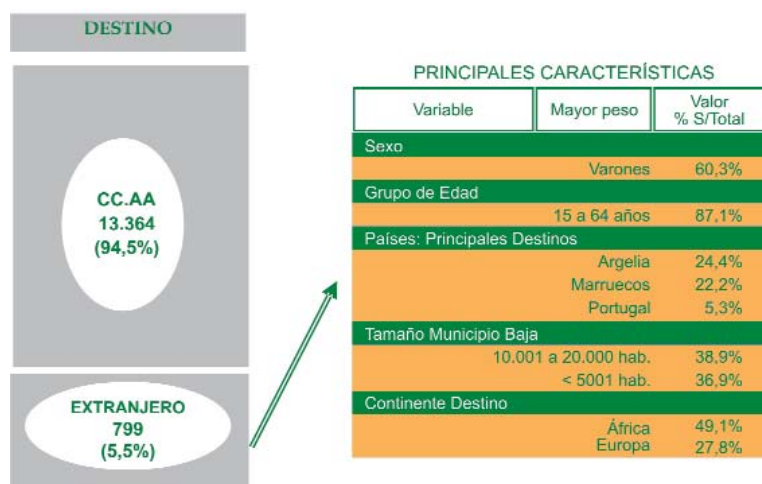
DESTINO

CC.AA
13.364
(94,5%)

EXTRANJERO
799
(5,5%)

PRINCIPALES CARACTERÍSTICAS

| Variable | Mayor peso | Valor % S/Total |
|---|---|---|
| Sexo | | |
| | Varones | 60,3% |
| Grupo de Edad | | |
| | 15 a 64 años | 87,1% |
| Países: Principales Destinos | | |
| | Argelia | 24,4% |
| | Marruecos | 22,2% |
| | Portugal | 5,3% |
| Tamaño Municipio Baja | | |
| | 10.001 a 20.000 hab. | 38,9% |
| | < 5001 hab. | 36,9% |
| Continente Destino | | |
| | África | 49,1% |
| | Europa | 27,8% |